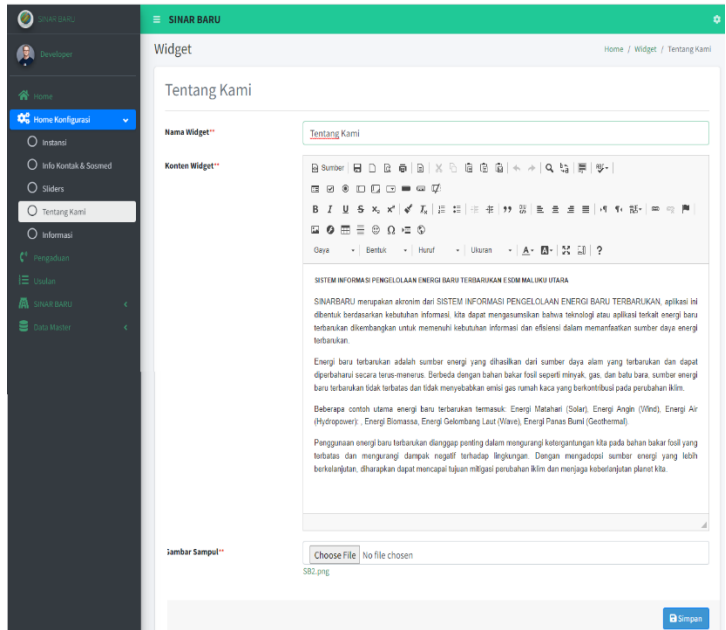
SINAR BARU

Developer

Home
Home Konfigurasi
Instansi
Info Kontak & Sosmed
Sliders
Tentang Kami
Informasi
Pengaduan
Usulan
SINAR BARU
Data Master

SINAR BARU

Widget

Home / Widget / Tentang Kami

Tentang Kami

Nama Widget**

Tentang Kami

Konten Widget**

Sumber

Gaya | Bentuk | Huruf | Ukuran

SISTEM INFORMASI PENGELOLAAN ENERGI BARU TERBARUKAN ESDM MALUKU UTARA

SINARBARU merupakan akronim dari SISTEM INFORMASI PENGELOLAAN ENERGI BARU TERBARUKAN, aplikasi ini dibentuk berdasarkan kebutuhan informasi. kita dapat mengasumsikan bahwa teknologi atau aplikasi terkait energi baru terbarukan dikembangkan untuk memenuhi kebutuhan informasi dan efisiensi dalam memanfaatkan sumber daya energi terbarukan.

Energi baru terbarukan adalah sumber energi yang dihasilkan dari sumber daya alam yang terbarukan dan dapat diperbaharui secara terus-menerus. Berbeda dengan bahan bakar fosil seperti minyak, gas, dan batu bara, sumber energi baru terbarukan tidak terbatas dan tidak menyebabkan emisi gas rumah kaca yang berkontribusi pada perubahan iklim.

Beberapa contoh utama energi baru terbarukan termasuk: Energi Matahari (Solar), Energi Angin (Wind), Energi Air (Hydropower): , Energi Biomassa, Energi Gelombang Laut (Wave), Energi Panas Bumi (Geothermal).

Penggunaan energi baru terbarukan dianggap penting dalam mengurangi ketergantungan kita pada bahan bakar fosil yang terbatas dan mengurangi dampak negatif terhadap lingkungan. Dengan mengadopsi sumber energi yang lebih berkelanjutan, diharapkan dapat mencapai tujuan mitigasi perubahan iklim dan menjaga keberlanjutan planet kita.

Gambar Sampul**

Choose File No file chosen
SB2.png

Simpan